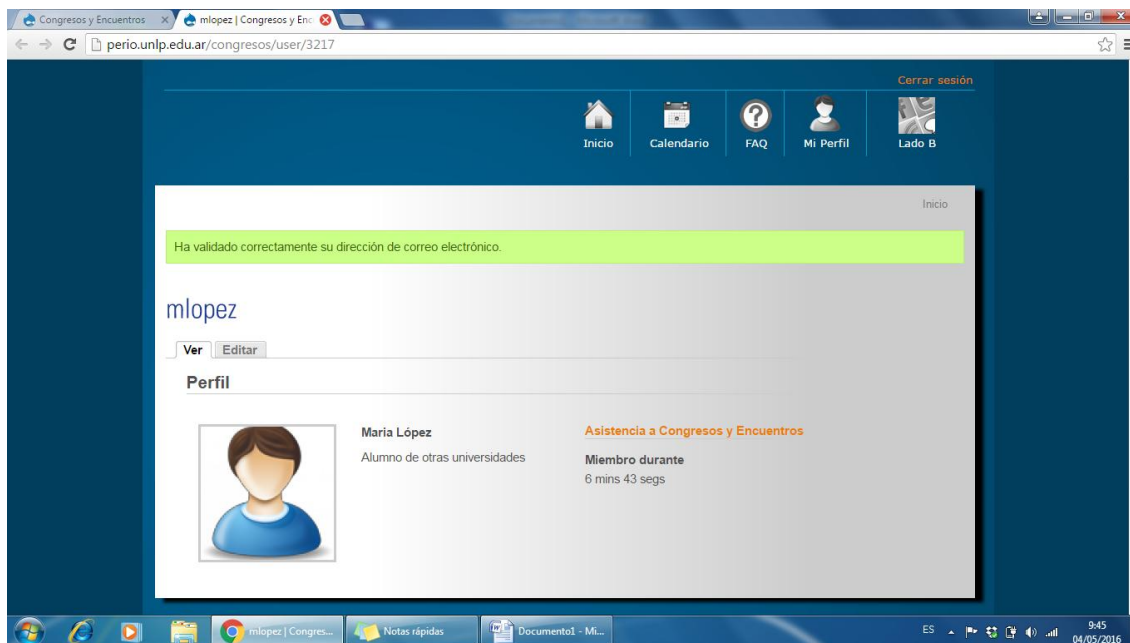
Congresos y Encuentros ×
mlopez | Congresos y Enc ×
perio.unlp.edu.ar/congresos/user/3217

Cerrar sesión

Inicio
Calendario
FAQ
Mi Perfil
Lado B

Inicio

Ha validado correctamente su dirección de correo electrónico.

mlopez

Ver
Editar

Perfil

Maria López
Alumno de otras universidades

Asistencia a Congresos y Encuentros

Miembro durante
6 mins 43 segs

mlopez | Congres...
Notas rápidas
Documento1 - Mi...
ES
9:45
04/05/2016